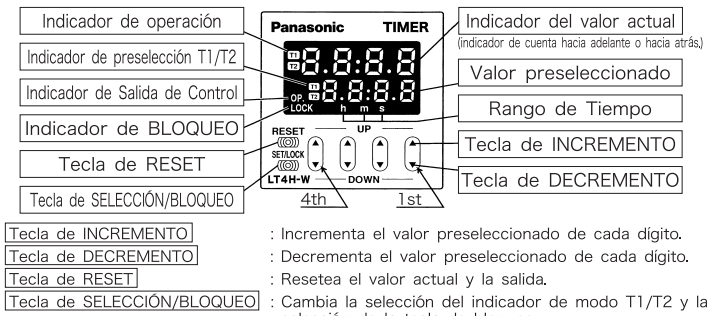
Indicador de operación
Indicador de preselección T1/T2
Indicador de Salida de Control
Indicador de BLOQUEO
Tecla de RESET
Tecla de SELECCIÓN/BLOQUEO

Panasonic TIMER
T1
T2
8.8.8.8
T1
T2
OP.
LOCK
8.8.8.8
h m s
UP
RESET
SET/LOCK
LT4H-W
DOWN
4th
1st

Indicador del valor actual
(indicador de cuenta hacia adelante o hacia atrás)
Valor preseleccionado
Rango de Tiempo
Tecla de INCREMENTO
Tecla de DECREMENTO

Tecla de INCREMENTO : Incrementa el valor preseleccionado de cada dígito.
Tecla de DECREMENTO : Decrementa el valor preseleccionado de cada dígito.
Tecla de RESET : Resetea el valor actual y la salida.
Tecla de SELECCIÓN/BLOQUEO : Cambia la selección del indicador de modo T1/T2 y la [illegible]